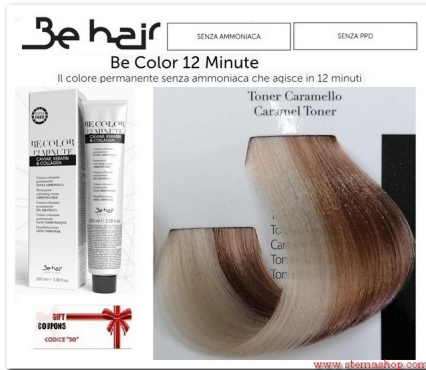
Be hair

SENZA AMMONIACA

SENZA PPD

Be Color 12 Minute

Il colore permanente senza ammoniaca che agisce in 12 minuti

BE COLOR 12 MINUTE
CAVIAR, KERATIN & COLLAGEN

Be hair

Toner Caramello
Caramel Toner

To
Car
Ton
Ton

GIFT
COUPONS
CODICE "50"

www.stemashop.com